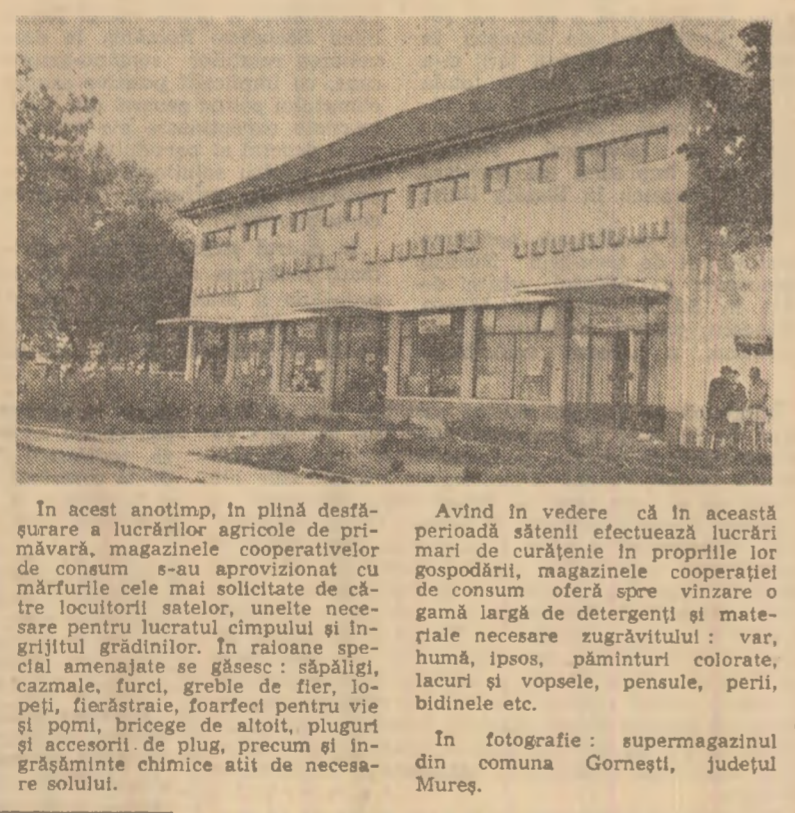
In acest anotimp, în plină desfășurare a lucrărilor agricole de primăvară, magazinele cooperativelor de consum s-au aprovizionat cu mărfurile cele mai solicitate de către locuitorii satelor, unelte necesare pentru lucratul cîmpului și îngrijitul grădinilor. În raioane special amenajate se găsesc : săpăligi, cazmale, furci, greble de fier, lopeți, fierăstraie, foarfeci pentru vie și pomi, bricege de altoit, pluguri și accesorii de plug, precum și îngrășăminte chimice atît de necesare solului.

Avînd în vedere că în această perioadă sătenii efectuează lucrări mari de curățenie în propriile lor gospodării, magazinele cooperației de consum oferă spre vînzare o gamă largă de detergenți și materiale necesare zugrăvitului : var, humă, ipsos, pămînturi colorate, lacuri și vopsele, pensule, perii, bidinele etc.

În fotografie : supermagazinul din comuna Gornești, județul Mureș.